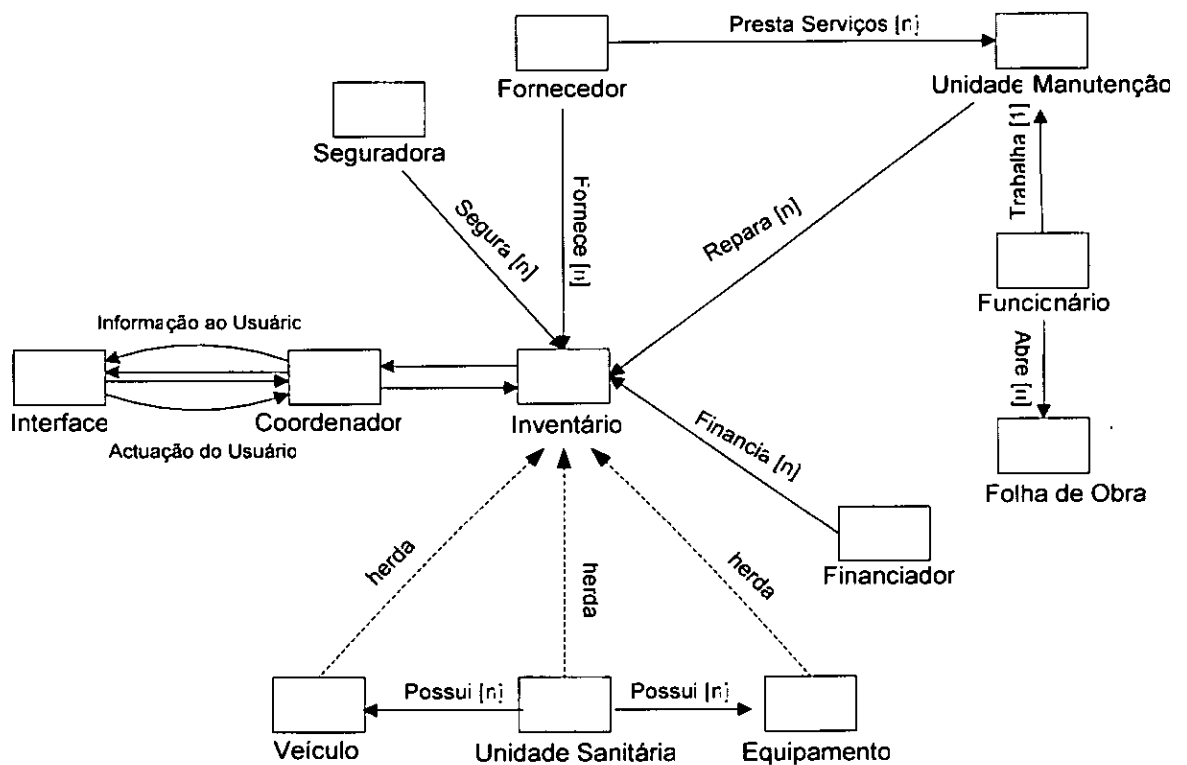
Fornecedor

Presta Serviços [n]

Unidade Manutenção

Seguradora

Fornece [n]

Segura [n]

Repara [n]

Trabalha [1]

Funcionário

Abre [n]

Folha de Obra

Informação ao Usuário

Interface

Coordenador

Actuação do Usuário

Inventário

Financia [n]

Financiador

herda

herda

herda

Veículo

Possui [n]

Unidade Sanitária

Possui [n]

Equipamento